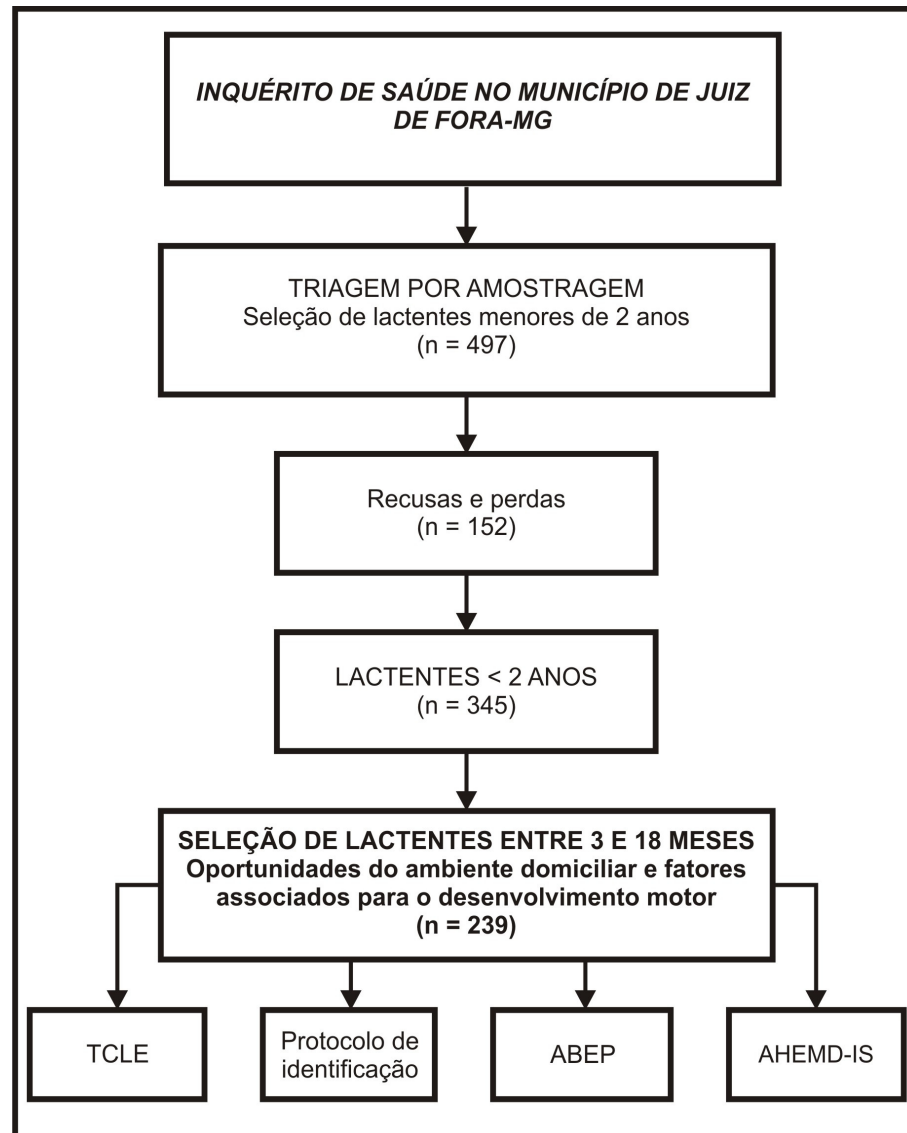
INQUÉRITO DE SAÚDE NO MUNICÍPIO DE JUIZ DE FORA-MG

TRIAGEM POR AMOSTRAGEM
Seleção de lactentes menores de 2 anos
(n = 497)

Recusas e perdas
(n = 152)

LACTENTES < 2 ANOS
(n = 345)

SELEÇÃO DE LACTENTES ENTRE 3 E 18 MESES
Oportunidades do ambiente domiciliar e fatores associados para o desenvolvimento motor
(n = 239)

TCLE

Protocolo de identificação

ABEP

AHEMD-IS